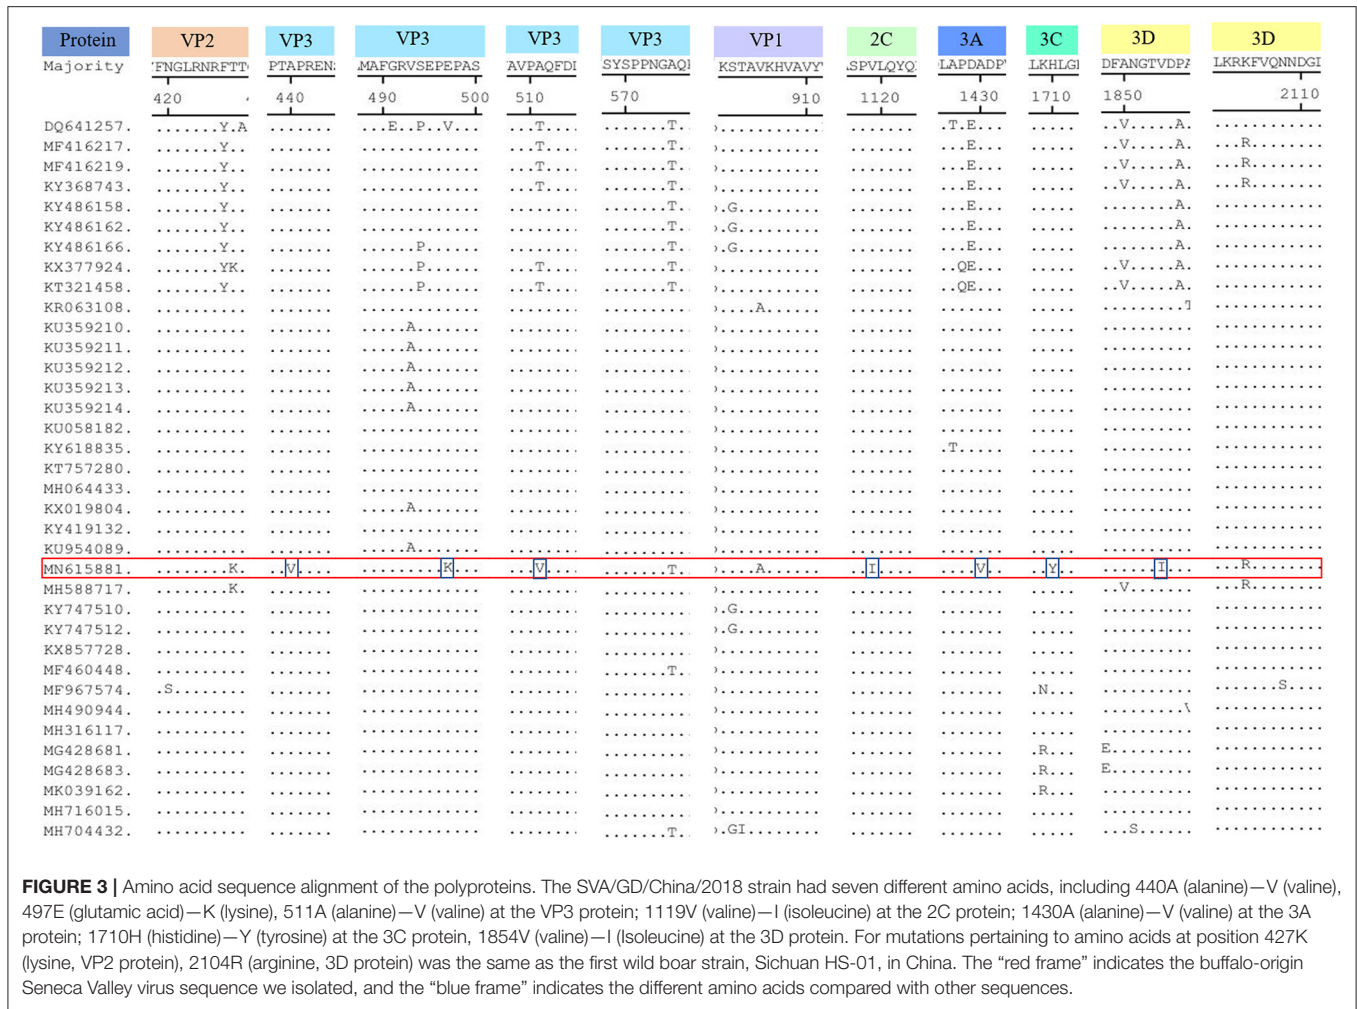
| Protein | VP2 | VP3 | VP3 | VP3 | VP3 | VP1 | 2C | 3A | 3C | 3D | 3D |
|---|---|---|---|---|---|---|---|---|---|---|---|
| Majority | FNGLRNRFTT | PTAPREN | MAFGRVSEPEPAS | AVPAQFDI | SYSPPNGAQI | KSTAVKHVAVY | SPVLQYQ | LAPDADP | LKHLGI | DFANGTVDPA | LKRKFVQNNDGI |
| | 420 | 440 | 490 500 | 510 | 570 | 910 | 1120 | 1430 | 1710 | 1850 | 2110 |
| DQ641257. | .......Y.A | ...... | ...E..P..V... | ...T.... | .......T. | ........... | ....... | .T.E... | ..... | ..V.....A. | ........... |
| MF416217. | .......Y.. | ...... | ............. | ...T.... | .......T. | ........... | ....... | ...E... | ..... | ..V.....A. | ...R....... |
| MF416219. | .......Y.. | ...... | ............. | ...T.... | .......T. | ........... | ....... | ...E... | ..... | ..V.....A. | ...R....... |
| KY368743. | .......Y.. | ...... | ............. | ...T.... | .......T. | ........... | ....... | ...E... | ..... | ..V.....A. | ...R....... |
| KY486158. | .......Y.. | ...... | ............. | ........ | .......T. | .G......... | ....... | ...E... | ..... | ........A. | ........... |
| KY486162. | .......Y.. | ...... | ............. | ........ | .......T. | .G......... | ....... | ...E... | ..... | ........A. | ........... |
| KY486166. | .......Y.. | ...... | ......P...... | ........ | .......T. | .G......... | ....... | ...E... | ..... | ........A. | ........... |
| KX377924. | .......YK. | ...... | ......P...... | ...T.... | .......T. | ........... | ....... | ..QE... | ..... | ..V.....A. | ........... |
| KT321458. | .......Y.. | ...... | ......P...... | ...T.... | .......T. | ........... | ....... | ..QE... | ..... | ..V.....A. | ........... |
| KR063108. | .......... | ...... | ............. | ........ | ......... | ....A...... | ....... | ....... | ..... | .........T | ........... |
| KU359210. | .......... | ...... | .....A....... | ........ | ......... | ........... | ....... | ....... | ..... | .......... | ........... |
| KU359211. | .......... | ...... | .....A....... | ........ | ......... | ........... | ....... | ....... | ..... | .......... | ........... |
| KU359212. | .......... | ...... | .....A....... | ........ | ......... | ........... | ....... | ....... | ..... | .......... | ........... |
| KU359213. | .......... | ...... | .....A....... | ........ | ......... | ........... | ....... | ....... | ..... | .......... | ........... |
| KU359214. | .......... | ...... | .....A....... | ........ | ......... | ........... | ....... | ....... | ..... | .......... | ........... |
| KU058182. | .......... | ...... | ............. | ........ | ......... | ........... | ....... | ....... | ..... | .......... | ........... |
| KY618835. | .......... | ...... | ............. | ........ | ......... | ........... | ....... | .T..... | ..... | .......... | ........... |
| KT757280. | .......... | ...... | ............. | ........ | ......... | ........... | ....... | ....... | ..... | .......... | ........... |
| MH064433. | .......... | ...... | ............. | ........ | ......... | ........... | ....... | ....... | ..... | .......... | ........... |
| KX019804. | .......... | ...... | .....A....... | ........ | ......... | ........... | ....... | ....... | ..... | .......... | ........... |
| KY419132. | .......... | ...... | ............. | ........ | ......... | ........... | ....... | ....... | ..... | .......... | ........... |
| KU954089. | .......... | ...... | .....A....... | ........ | ......... | ........... | ....... | ....... | ..... | .......... | ........... |
| MN615881. | ........K. | ..V... | .........K... | ...V.... | .......T. | ....A...... | ..I.... | ....V.. | ...Y. | ......I... | ...R....... |
| MH588717. | ........K. | ...... | ............. | ........ | ......... | ........... | ....... | ....... | ..... | ..V....... | ...R....... |
| KY747510. | .......... | ...... | ............. | ........ | ......... | .G......... | ....... | ....... | ..... | .......... | ........... |
| KY747512. | .......... | ...... | ............. | ........ | ......... | .G......... | ....... | ....... | ..... | .......... | ........... |
| KX857728. | .......... | ...... | ............. | ........ | ......... | ........... | ....... | ....... | ..... | .......... | ........... |
| MF460448. | .......... | ...... | ............. | ........ | .......T. | ........... | ....... | ....... | ..... | .......... | ........... |
| MF967574. | .S........ | ...... | ............. | ........ | ......... | ........... | ....... | ....... | .N... | .......... | .......S... |
| MH490944. | .......... | ...... | ............. | ........ | ......... | ........... | ....... | ....... | ..... | .........V | ........... |
| MH316117. | .......... | ...... | ............. | ........ | ......... | ........... | ....... | ....... | ..... | .......... | ........... |
| MG428681. | .......... | ...... | ............. | ........ | ......... | ........... | ....... | ....... | .R... | E......... | ........... |
| MG428683. | .......... | ...... | ............. | ........ | ......... | ........... | ....... | ....... | .R... | E......... | ........... |
| MK039162. | .......... | ...... | ............. | ........ | ......... | ........... | ....... | ....... | .R... | .......... | ........... |
| MH716015. | .......... | ...... | ............. | ........ | ......... | ........... | ....... | ....... | ..... | .......... | ........... |
| MH704432. | .......... | ...... | ............. | ........ | .......T. | .GI........ | ....... | ....... | ..... | ...S...... | ........... |

FIGURE 3 | Amino acid sequence alignment of the polyproteins. The SVA/GD/China/2018 strain had seven different amino acids, including 440A (alanine)—V (valine), 497E (glutamic acid)—K (lysine), 511A (alanine)—V (valine) at the VP3 protein; 1119V (valine)—I (isoleucine) at the 2C protein; 1430A (alanine)—V (valine) at the 3A protein; 1710H (histidine)—Y (tyrosine) at the 3C protein, 1854V (valine)—I (Isoleucine) at the 3D protein. For mutations pertaining to amino acids at position 427K (lysine, VP2 protein), 2104R (arginine, 3D protein) was the same as the first wild boar strain, Sichuan HS-01, in China. The "red frame" indicates the buffalo-origin Seneca Valley virus sequence we isolated, and the "blue frame" indicates the different amino acids compared with other sequences.